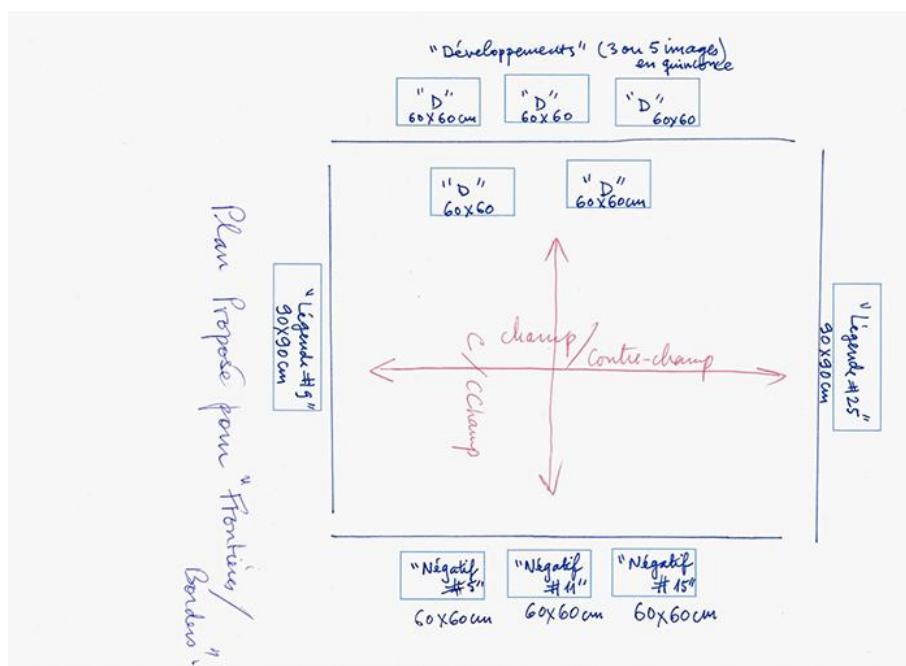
"Développements" (3 ou 5 images) en quinconce

"D" 60x60cm

"D" 60x60

"D" 60x60

"D" 60x60

"D" 60x60cm

Plan Proposé pour "Frontières/ Borders"

"Légende #5" 90x90cm

"Légende #25" 90x90cm

champ/contre-champ

c/cchamp

"Négatif #5"

"Négatif #11"

"Négatif #15"

60x60cm

60x60cm

60x60cm